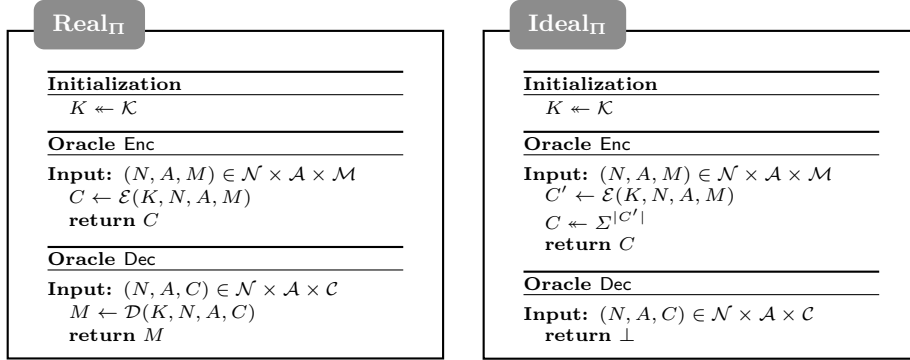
$\mathbf{Real}_{\Pi}$

**Initialization**
$K \twoheadleftarrow \mathcal{K}$

**Oracle** Enc
**Input:** $(N, A, M) \in \mathcal{N} \times \mathcal{A} \times \mathcal{M}$
$C \leftarrow \mathcal{E}(K, N, A, M)$
**return** $C$

**Oracle** Dec
**Input:** $(N, A, C) \in \mathcal{N} \times \mathcal{A} \times \mathcal{C}$
$M \leftarrow \mathcal{D}(K, N, A, C)$
**return** $M$

$\mathbf{Ideal}_{\Pi}$

**Initialization**
$K \twoheadleftarrow \mathcal{K}$

**Oracle** Enc
**Input:** $(N, A, M) \in \mathcal{N} \times \mathcal{A} \times \mathcal{M}$
$C' \leftarrow \mathcal{E}(K, N, A, M)$
$C \twoheadleftarrow \Sigma^{|C'|}$
**return** $C$

**Oracle** Dec
**Input:** $(N, A, C) \in \mathcal{N} \times \mathcal{A} \times \mathcal{C}$
**return** $\perp$